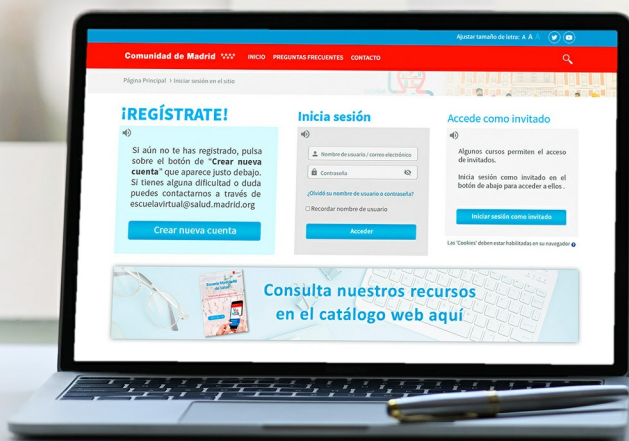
Ajustar tamaño de letra: A A A

Comunidad de Madrid

INICIO PREGUNTAS FRECUENTES CONTACTO

Página Principal > Iniciar sesión en el sitio

¡REGÍSTRATE!

Si aún no te has registrado, pulsa sobre el botón de "Crear nueva cuenta" que aparece justo debajo. Si tienes alguna dificultad o duda puedes contactarnos a través de escuelavirtual@salud.madrid.org

Crear nueva cuenta

Inicia sesión

Nombre de usuario / correo electrónico

Contraseña

¿Olvidó su nombre de usuario o contraseña?

Recordar nombre de usuario

Acceder

Accede como invitado

Algunos cursos permiten el acceso de invitados.

Inicia sesión como invitado en el botón de abajo para acceder a ellos.

Iniciar sesión como invitado

Las 'Cookies' deben estar habilitadas en su navegador

Consulta nuestros recursos en el catálogo web aquí